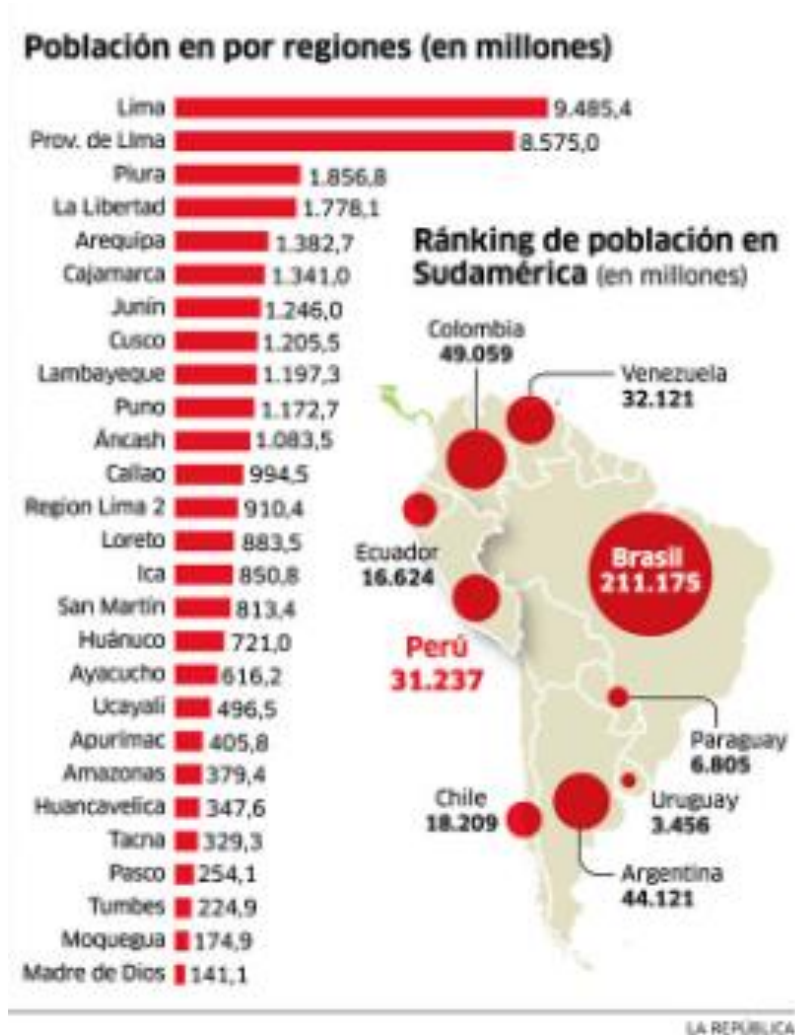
Población en por regiones (en millones)

| Región | Población |
|---|---|
| Lima | 9.485,4 |
| Prov. de Lima | 8.575,0 |
| Piura | 1.856,8 |
| La Libertad | 1.778,1 |
| Arequipa | 1.382,7 |
| Cajamarca | 1.341,0 |
| Junín | 1.246,0 |
| Cusco | 1.205,5 |
| Lambayeque | 1.197,3 |
| Puno | 1.172,7 |
| Áncash | 1.083,5 |
| Callao | 994,5 |
| Region Lima 2 | 910,4 |
| Loreto | 883,5 |
| Ica | 850,8 |
| San Martín | 813,4 |
| Huánuco | 721,0 |
| Ayacucho | 616,2 |
| Ucayali | 496,5 |
| Apurimac | 405,8 |
| Amazonas | 379,4 |
| Huancavelica | 347,6 |
| Tacna | 329,3 |
| Pasco | 254,1 |
| Tumbes | 224,9 |
| Moquegua | 174,9 |
| Madre de Dios | 141,1 |

Ránking de población en Sudamérica (en millones)

Colombia 49.059

Venezuela 32.121

Ecuador 16.624

Brasil 211.175

Perú 31.237

Paraguay 6.805

Chile 18.209

Uruguay 3.456

Argentina 44.121

LA REPÚBLICA